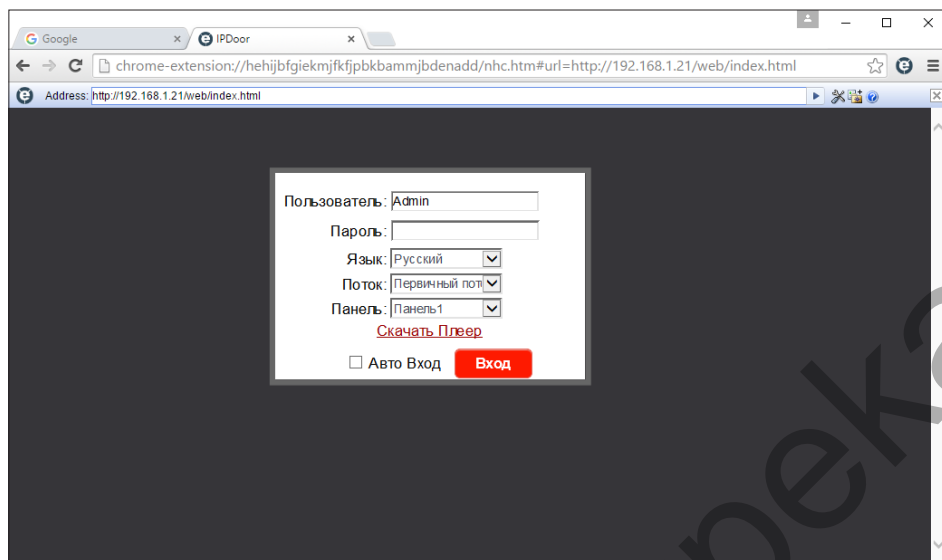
Google ×
IPDoor ×

chrome-extension://hehijbfgiekmjfkfjpbkbammjbdenadd/nhc.htm#url=http://192.168.1.21/web/index.html

Address: http://192.168.1.21/web/index.html

Пользователь: Admin
Пароль:
Язык: Русский
Поток: Первичный пот
Панель: Панель1
Скачать Плеер
☐ Авто Вход Вход

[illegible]bek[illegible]